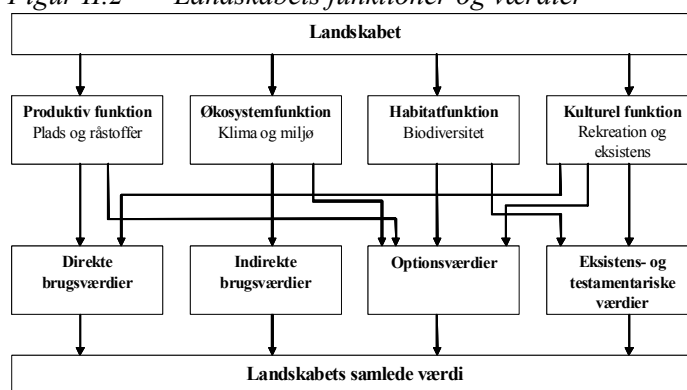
Figur II.2 Landskabets funktioner og værdier

Landskabet

Produktiv funktion
Plads og råstoffer

Økosystemfunktion
Klima og miljø

Habitatfunktion
Biodiversitet

Kulturel funktion
Rekreation og eksistens

Direkte brugsværdier

Indirekte brugsværdier

Optionsværdier

Eksistens- og testamentariske værdier

Landskabets samlede værdi